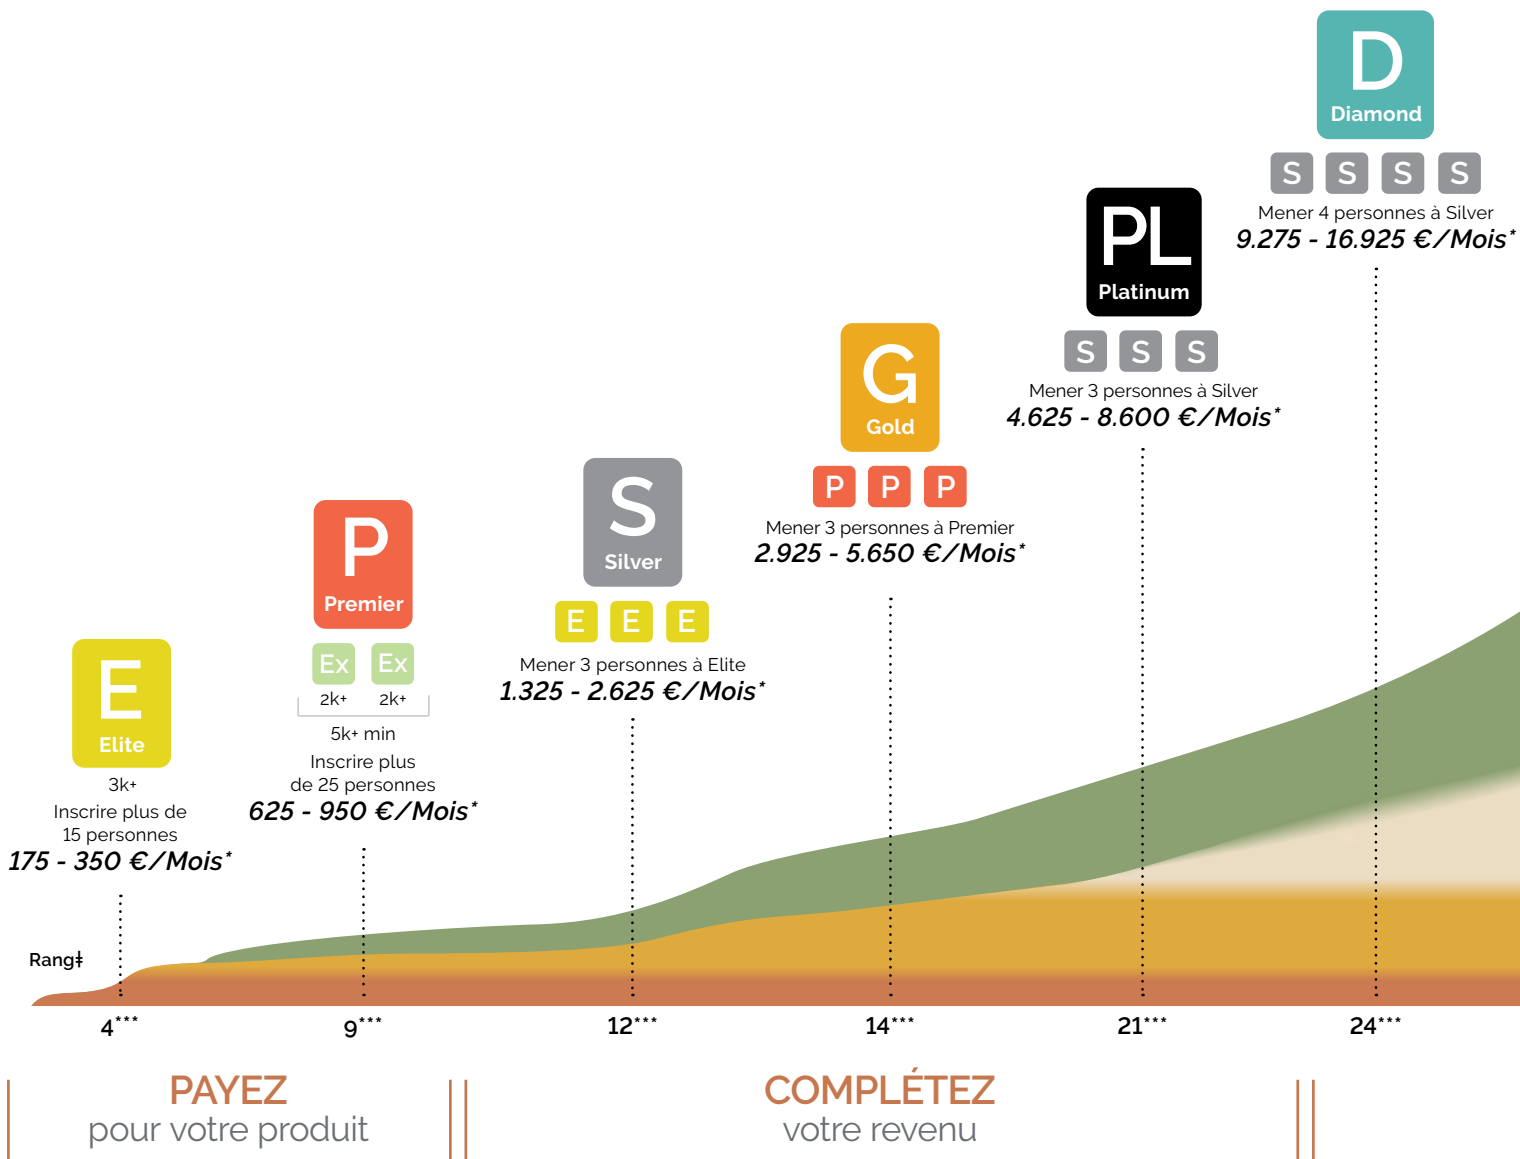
D
Diamond

S S S S

Mener 4 personnes à Silver
9.275 - 16.925 €/Mois*

PL
Platinum

S S S

Mener 3 personnes à Silver
4.625 - 8.600 €/Mois*

G
Gold

P P P

Mener 3 personnes à Premier
2.925 - 5.650 €/Mois*

S
Silver

E E E

Mener 3 personnes à Elite
1.325 - 2.625 €/Mois*

P
Premier

Ex Ex
2k+ 2k+

5k+ min
Inscrire plus de 25 personnes
625 - 950 €/Mois*

E
Elite

3k+
Inscrire plus de 15 personnes
175 - 350 €/Mois*

Rang‡

4*** 9*** 12*** 14*** 21*** 24***

PAYEZ
pour votre produit

COMPLÉTEZ
votre revenu